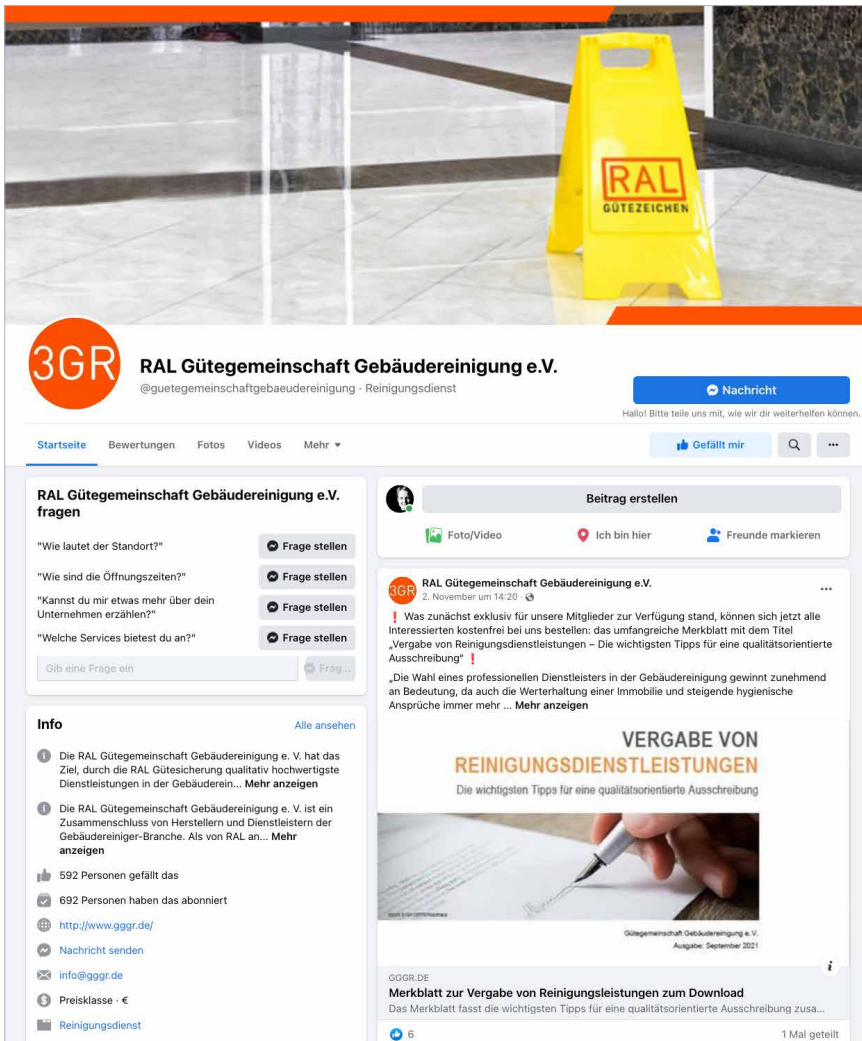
RAL
GÜTEZEICHEN

3GR

RAL Gütegemeinschaft Gebäudereinigung e.V.
@guetegemeinschaftgebaeudereinigung · Reinigungsdienst

Nachricht
Hallo! Bitte teile uns mit, wie wir dir weiterhelfen können.

Startseite Bewertungen Fotos Videos Mehr

Gefällt mir

RAL Gütegemeinschaft Gebäudereinigung e.V. fragen

"Wie lautet der Standort?" Frage stellen
"Wie sind die Öffnungszeiten?" Frage stellen
"Kannst du mir etwas mehr über dein Unternehmen erzählen?" Frage stellen
"Welche Services bietest du an?" Frage stellen
Gib eine Frage ein Frag...

Info Alle ansehen

Die RAL Gütegemeinschaft Gebäudereinigung e. V. hat das Ziel, durch die RAL Gütesicherung qualitativ hochwertigste Dienstleistungen in der Gebäuderein... Mehr anzeigen

Die RAL Gütegemeinschaft Gebäudereinigung e. V. ist ein Zusammenschluss von Herstellern und Dienstleistern der Gebäudereiniger-Branche. Als von RAL an... Mehr anzeigen

592 Personen gefällt das
692 Personen haben das abonniert
http://www.gggr.de/
Nachricht senden
info@gggr.de
Preisklasse · €
Reinigungsdienst

Beitrag erstellen
Foto/Video Ich bin hier Freunde markieren

RAL Gütegemeinschaft Gebäudereinigung e.V.
2. November um 14:20 ·

❗ Was zunächst exklusiv für unsere Mitglieder zur Verfügung stand, können sich jetzt alle Interessierten kostenfrei bei uns bestellen: das umfangreiche Merkblatt mit dem Titel „Vergabe von Reinigungsdienstleistungen – Die wichtigsten Tipps für eine qualitätsorientierte Ausschreibung“ ❗

„Die Wahl eines professionellen Dienstleisters in der Gebäudereinigung gewinnt zunehmend an Bedeutung, da auch die Werterhaltung einer Immobilie und steigende hygienische Ansprüche immer mehr ... Mehr anzeigen

VERGABE VON
REINIGUNGSDIENSTLEISTUNGEN
Die wichtigsten Tipps für eine qualitätsorientierte Ausschreibung

Gütegemeinschaft Gebäudereinigung e. V.
Ausgabe: September 2021

GGGR.DE
Merkblatt zur Vergabe von Reinigungsleistungen zum Download
Das Merkblatt fasst die wichtigsten Tipps für eine qualitätsorientierte Ausschreibung zusa...

6
1 Mal geteilt